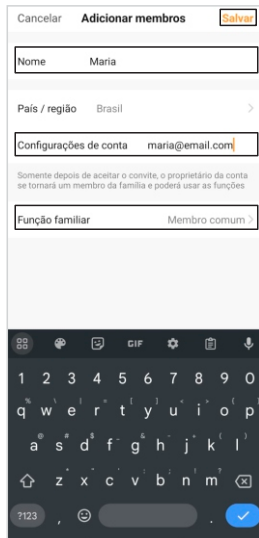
Cancelar Adicionar membros Salvar

Nome Maria

País / região Brasil

Configurações de conta maria@email.com

Somente depois de aceitar o convite, o proprietário da conta se tornará um membro da família e poderá usar as funções

Função familiar Membro comum

GIF

1 2 3 4 5 6 7 8 9 0
q w e r t y u i o p
a s d f g h j k l
z x c v b n m
?123 ,